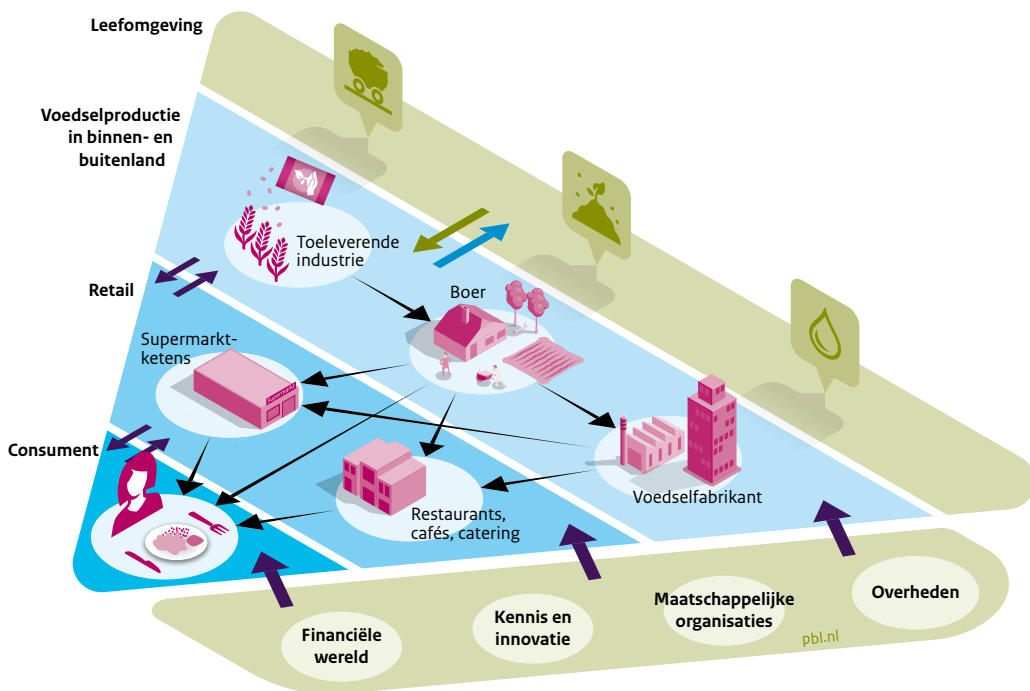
Leefomgeving

Voedselproductie in binnen- en buitenland

Retail

Consument

Toeleverende industrie

Boer

Supermarktketens

Restaurants, cafés, catering

Voedselfabrikant

Financiële wereld

Kennis en innovatie

Maatschappelijke organisaties

Overheden

pbl.nl